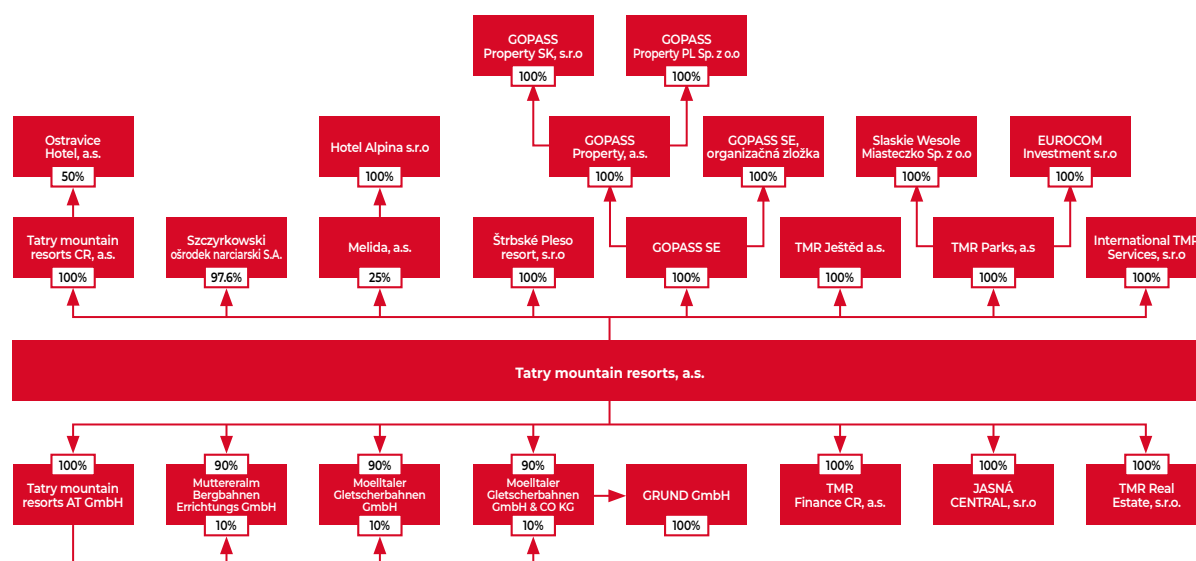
GOPASS Property SK, s.r.o
100%

GOPASS Property PL Sp. z o.o
100%

Ostravice Hotel, a.s.
50%

Hotel Alpina s.r.o
100%

GOPASS Property, a.s.
100%

GOPASS SE, organizačná zložka
100%

Slaskie Wesole Miasteczko Sp. z o.o
100%

EUROCOM Investment s.r.o
100%

Tatry mountain resorts CR, a.s.
100%

Szczyrkowski ośrodek narciarski S.A.
97.6%

Melida, a.s.
25%

Štrbské Pleso resort, s.r.o
100%

GOPASS SE
100%

TMR Ještěd a.s.
100%

TMR Parks, a.s
100%

International TMR Services, s.r.o
100%

Tatry mountain resorts, a.s.

100%
Tatry mountain resorts AT GmbH

90%
Muttereralm Bergbahnen Errichtungs GmbH
10%

90%
Moelltaler Gletscherbahnen GmbH
10%

90%
Moelltaler Gletscherbahnen GmbH & CO KG
10%

GRUND GmbH
100%

100%
TMR Finance CR, a.s.

100%
JASNÁ CENTRAL, s.r.o

100%
TMR Real Estate, s.r.o.